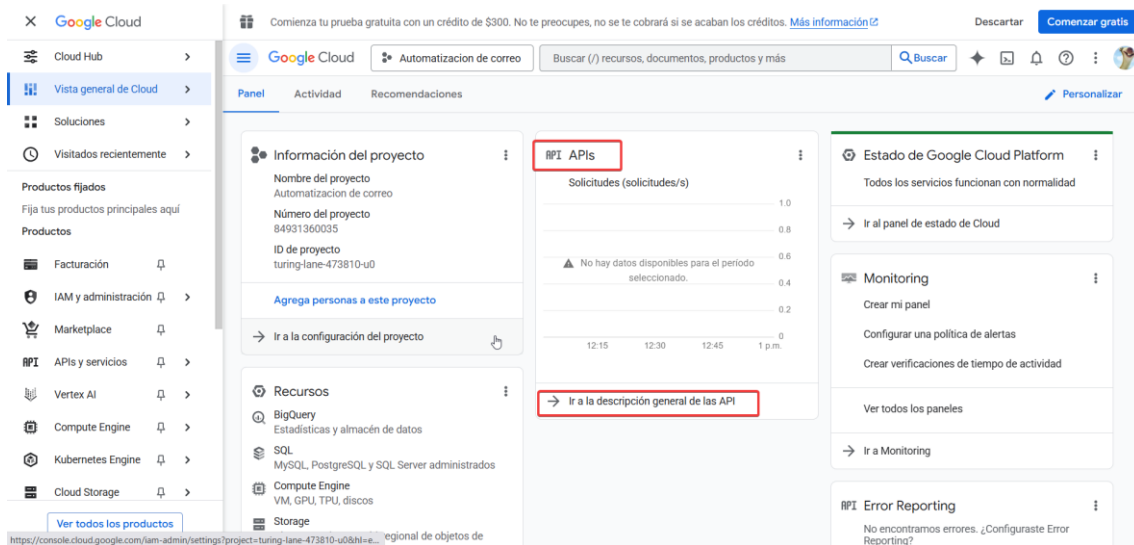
Google Cloud

Cloud Hub

Vista general de Cloud

Soluciones

Visitados recientemente

Productos fijados

Fija tus productos principales aquí

Productos

Facturación

IAM y administración

Marketplace

APIs y servicios

Vertex AI

Compute Engine

Kubernetes Engine

Cloud Storage

Ver todos los productos

https://console.cloud.google.com/iam-admin/settings?project=turing-lane-473810-u0&hl=e...

Comienza tu prueba gratuita con un crédito de $300. No te preocupes, no se te cobrará si se acaban los créditos. Más información

Descartar

Comenzar gratis

Google Cloud

Automatizacion de correo

Buscar (/) recursos, documentos, productos y más

Buscar

Panel

Actividad

Recomendaciones

Personalizar

Información del proyecto

Nombre del proyecto
Automatizacion de correo

Número del proyecto
84931360035

ID de proyecto
turing-lane-473810-u0

Agrega personas a este proyecto

Ir a la configuración del proyecto

API APIs

Solicitudes (solicitudes/s)

1.0
0.8
0.6
0.4
0.2
0

No hay datos disponibles para el período seleccionado.

12:15 12:30 12:45 1 p.m.

Ir a la descripción general de las API

Estado de Google Cloud Platform

Todos los servicios funcionan con normalidad

Ir al panel de estado de Cloud

Monitoring

Crear mi panel

Configurar una política de alertas

Crear verificaciones de tiempo de actividad

Ver todos los paneles

Ir a Monitoring

Recursos

BigQuery
Estadísticas y almacén de datos

SQL
MySQL, PostgreSQL y SQL Server administrados

Compute Engine
VM, GPU, TPU, discos

Storage
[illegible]egional de objetos de

API Error Reporting

No encontramos errores. ¿Configuraste Error Reporting?